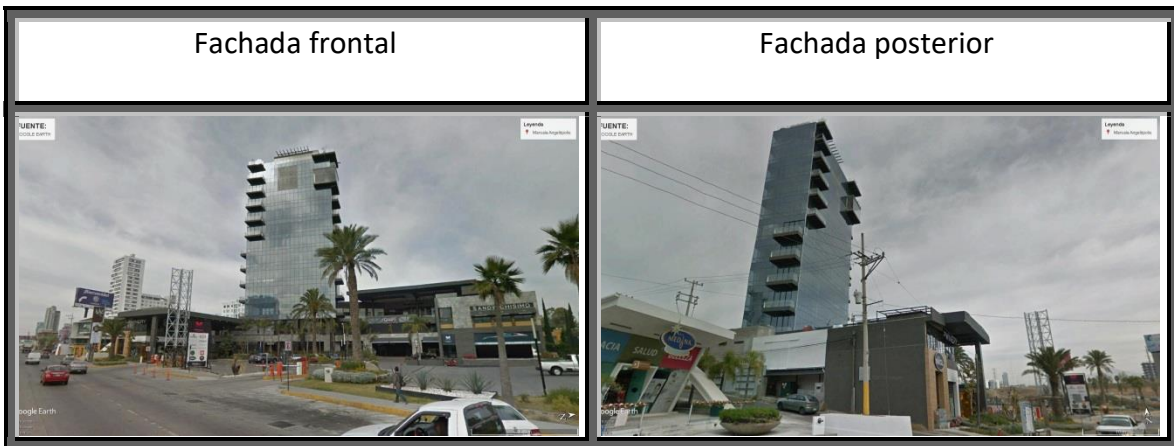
| Fachada frontal | Fachada posterior |
|---|---|
| FUENTE: GOOGLE EARTH<br>Leyenda<br>Monvale Angelópolis<br>oogle Earth | FUENTE: GOOGLE EARTH<br>Leyenda<br>Monvale Angelópolis<br>SALUD<br>oogle Earth |